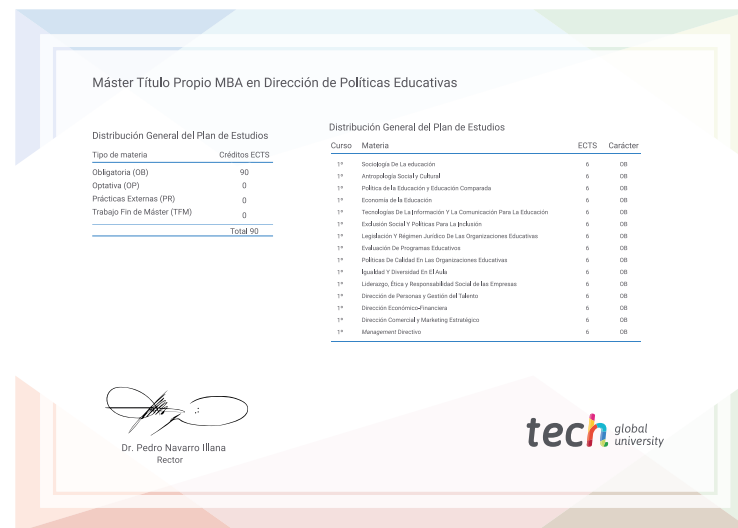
Máster Título Propio MBA en Dirección de Políticas Educativas

Distribución General del Plan de Estudios

| Tipo de materia | Créditos ECTS |
|---|---|
| Obligatoria (OB) | 90 |
| Optativa (OP) | 0 |
| Prácticas Externas (PR) | 0 |
| Trabajo Fin de Máster (TFM) | 0 |
| | Total 90 |

Distribución General del Plan de Estudios

| Curso | Materia | ECTS | Carácter |
|---|---|---|---|
| 1º | Sociología De La educación | 6 | OB |
| 1º | Antropología Social y Cultural | 6 | OB |
| 1º | Política de la Educación y Educación Comparada | 6 | OB |
| 1º | Economía de la Educación | 6 | OB |
| 1º | Tecnologías De La Información Y La Comunicación Para La Educación | 6 | OB |
| 1º | Exclusión Social Y Políticas Para La Inclusión | 6 | OB |
| 1º | Legislación Y Regimen Jurídico De Las Organizaciones Educativas | 6 | OB |
| 1º | Evaluación De Programas Educativos | 6 | OB |
| 1º | Políticas De Calidad En Las Organizaciones Educativas | 6 | OB |
| 1º | Igualdad Y Diversidad En El Aula | 6 | OB |
| 1º | Liderazgo, Ética y Responsabilidad Social de las Empresas | 6 | OB |
| 1º | Dirección de Personas y Gestión del Talento | 6 | OB |
| 1º | Dirección Económico-Financiera | 6 | OB |
| 1º | Dirección Comercial y Marketing Estratégico | 6 | OB |
| 1º | Management Directivo | 6 | OB |

Dr. Pedro Navarro Illana
Rector

tech global university